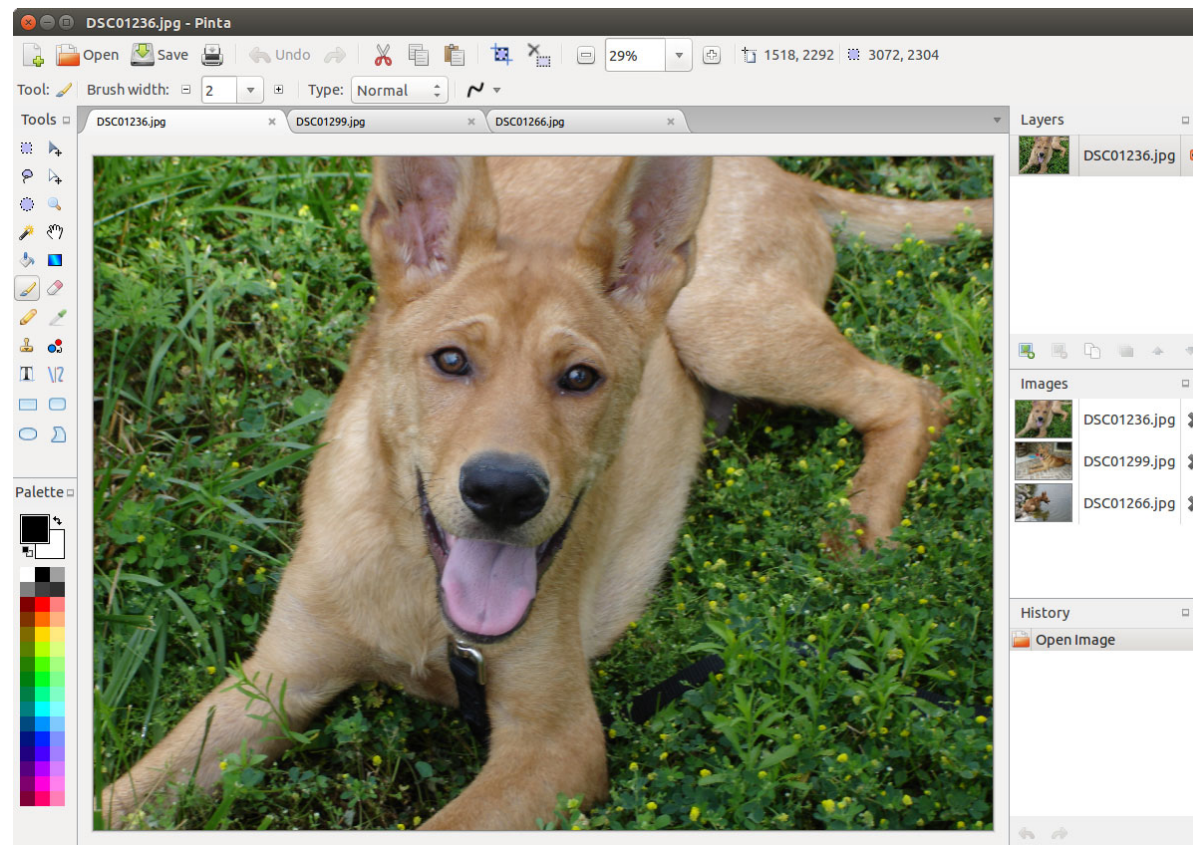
DSC01236.jpg - Pinta

Open Save Undo 29% 1518, 2292 3072, 2304

Tool: Brush width: 2 Type: Normal

Tools

DSC01236.jpg × DSC01299.jpg × DSC01266.jpg ×

Palette

Layers

DSC01236.jpg

Images

DSC01236.jpg

DSC01299.jpg

DSC01266.jpg

History

Open Image